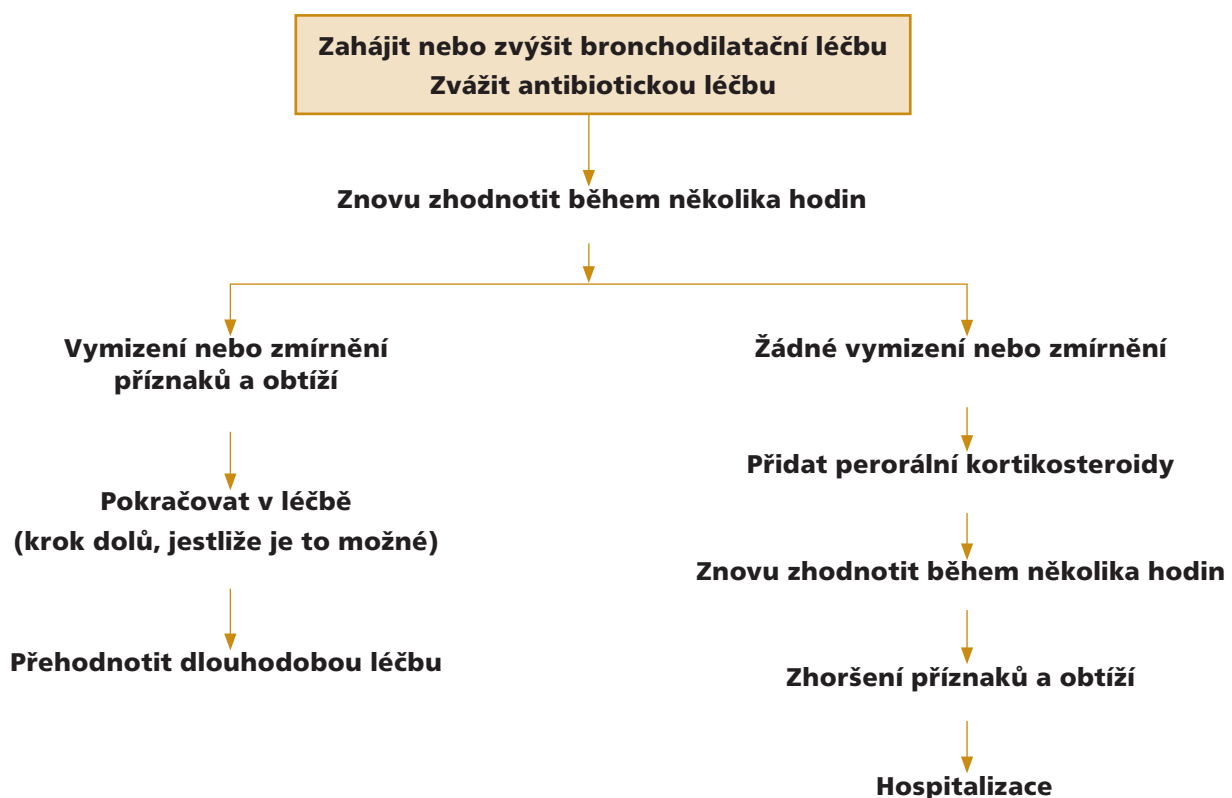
Zahájit nebo zvýšit bronchodilatační léčbu
Zvážit antibiotickou léčbu

Znovu zhodnotit během několika hodin

Vymizení nebo zmírnění příznaků a obtíží

Pokračovat v léčbě
(krok dolů, jestliže je to možné)

Přehodnotit dlouhodobou léčbu

Žádné vymizení nebo zmírnění

Přidat perorální kortikosteroidy

Znovu zhodnotit během několika hodin

Zhoršení příznaků a obtíží

Hospitalizace